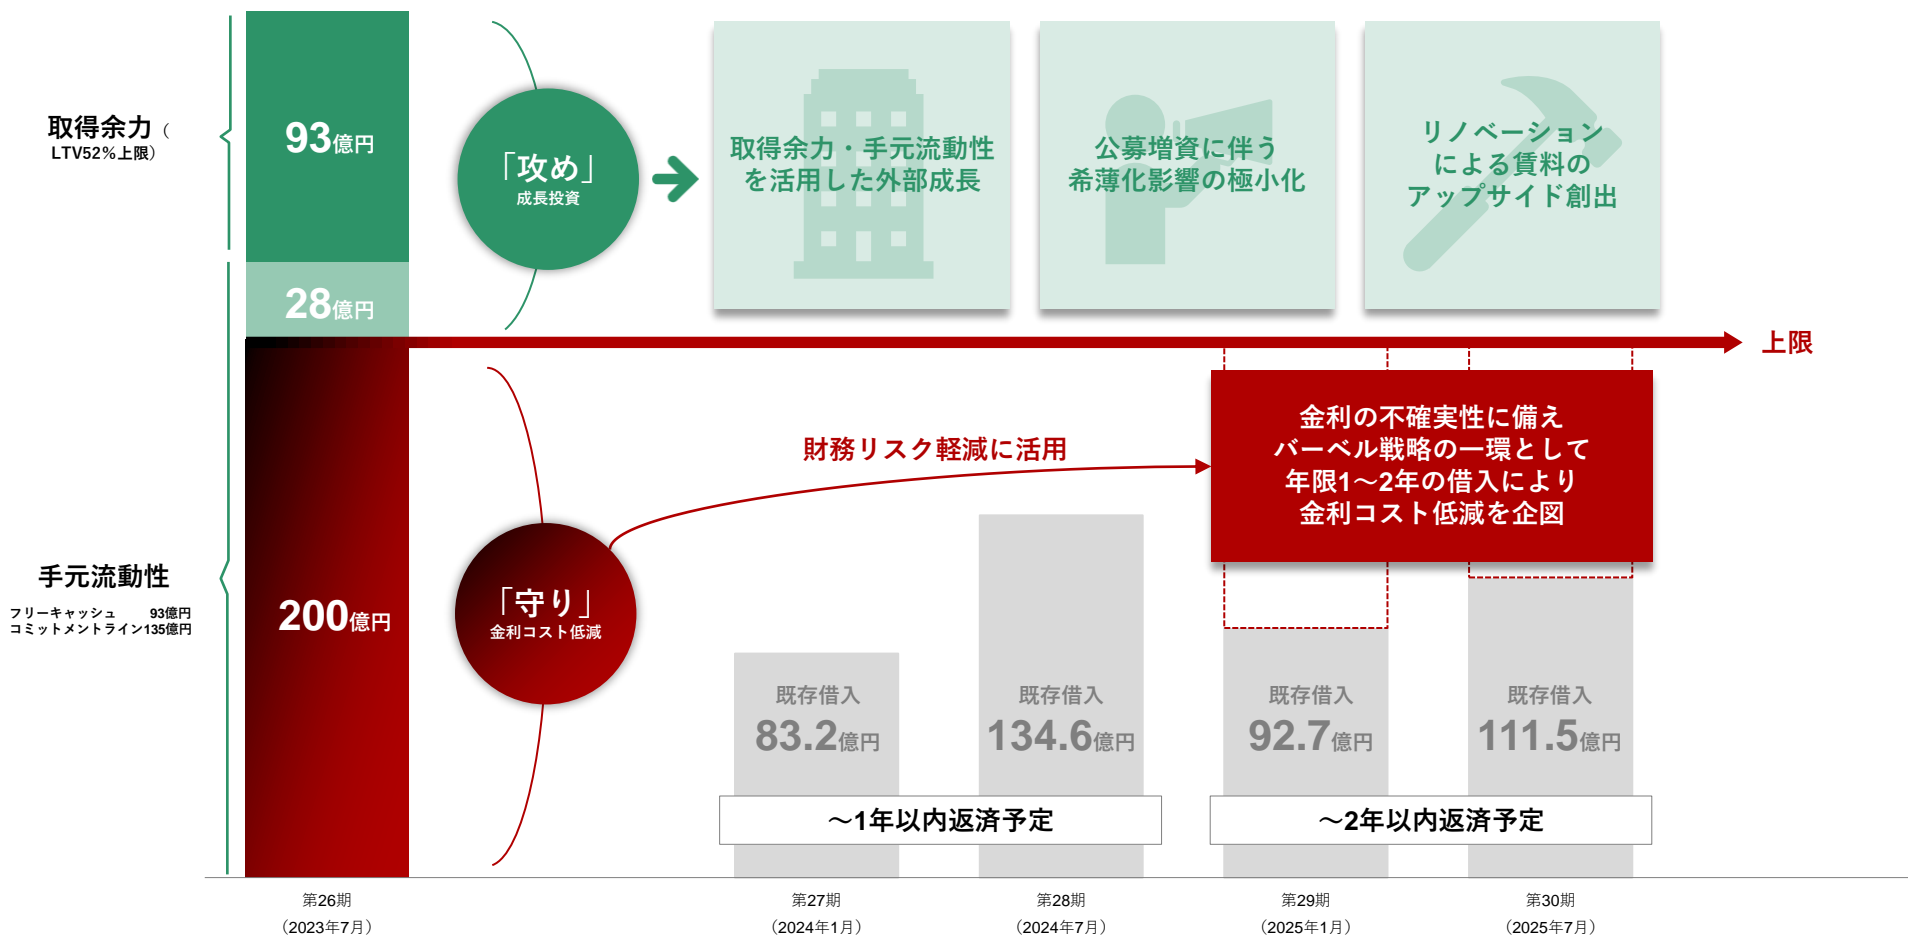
取得余力（LTV52%上限）

93億円

28億円

「攻め」
成長投資

取得余力・手元流動性を活用した外部成長

公募増資に伴う希薄化影響の極小化

リノベーションによる賃料のアップサイド創出

上限

手元流動性
フリーキャッシュ 93億円
コミットメントライン135億円

200億円

「守り」
金利コスト低減

財務リスク軽減に活用

金利の不確実性に備え
バーベル戦略の一環として
年限1～2年の借入により
金利コスト低減を企図

既存借入
83.2億円

既存借入
134.6億円

既存借入
92.7億円

既存借入
111.5億円

～1年以内返済予定

～2年以内返済予定

第26期
（2023年7月）

第27期
（2024年1月）

第28期
（2024年7月）

第29期
（2025年1月）

第30期
（2025年7月）